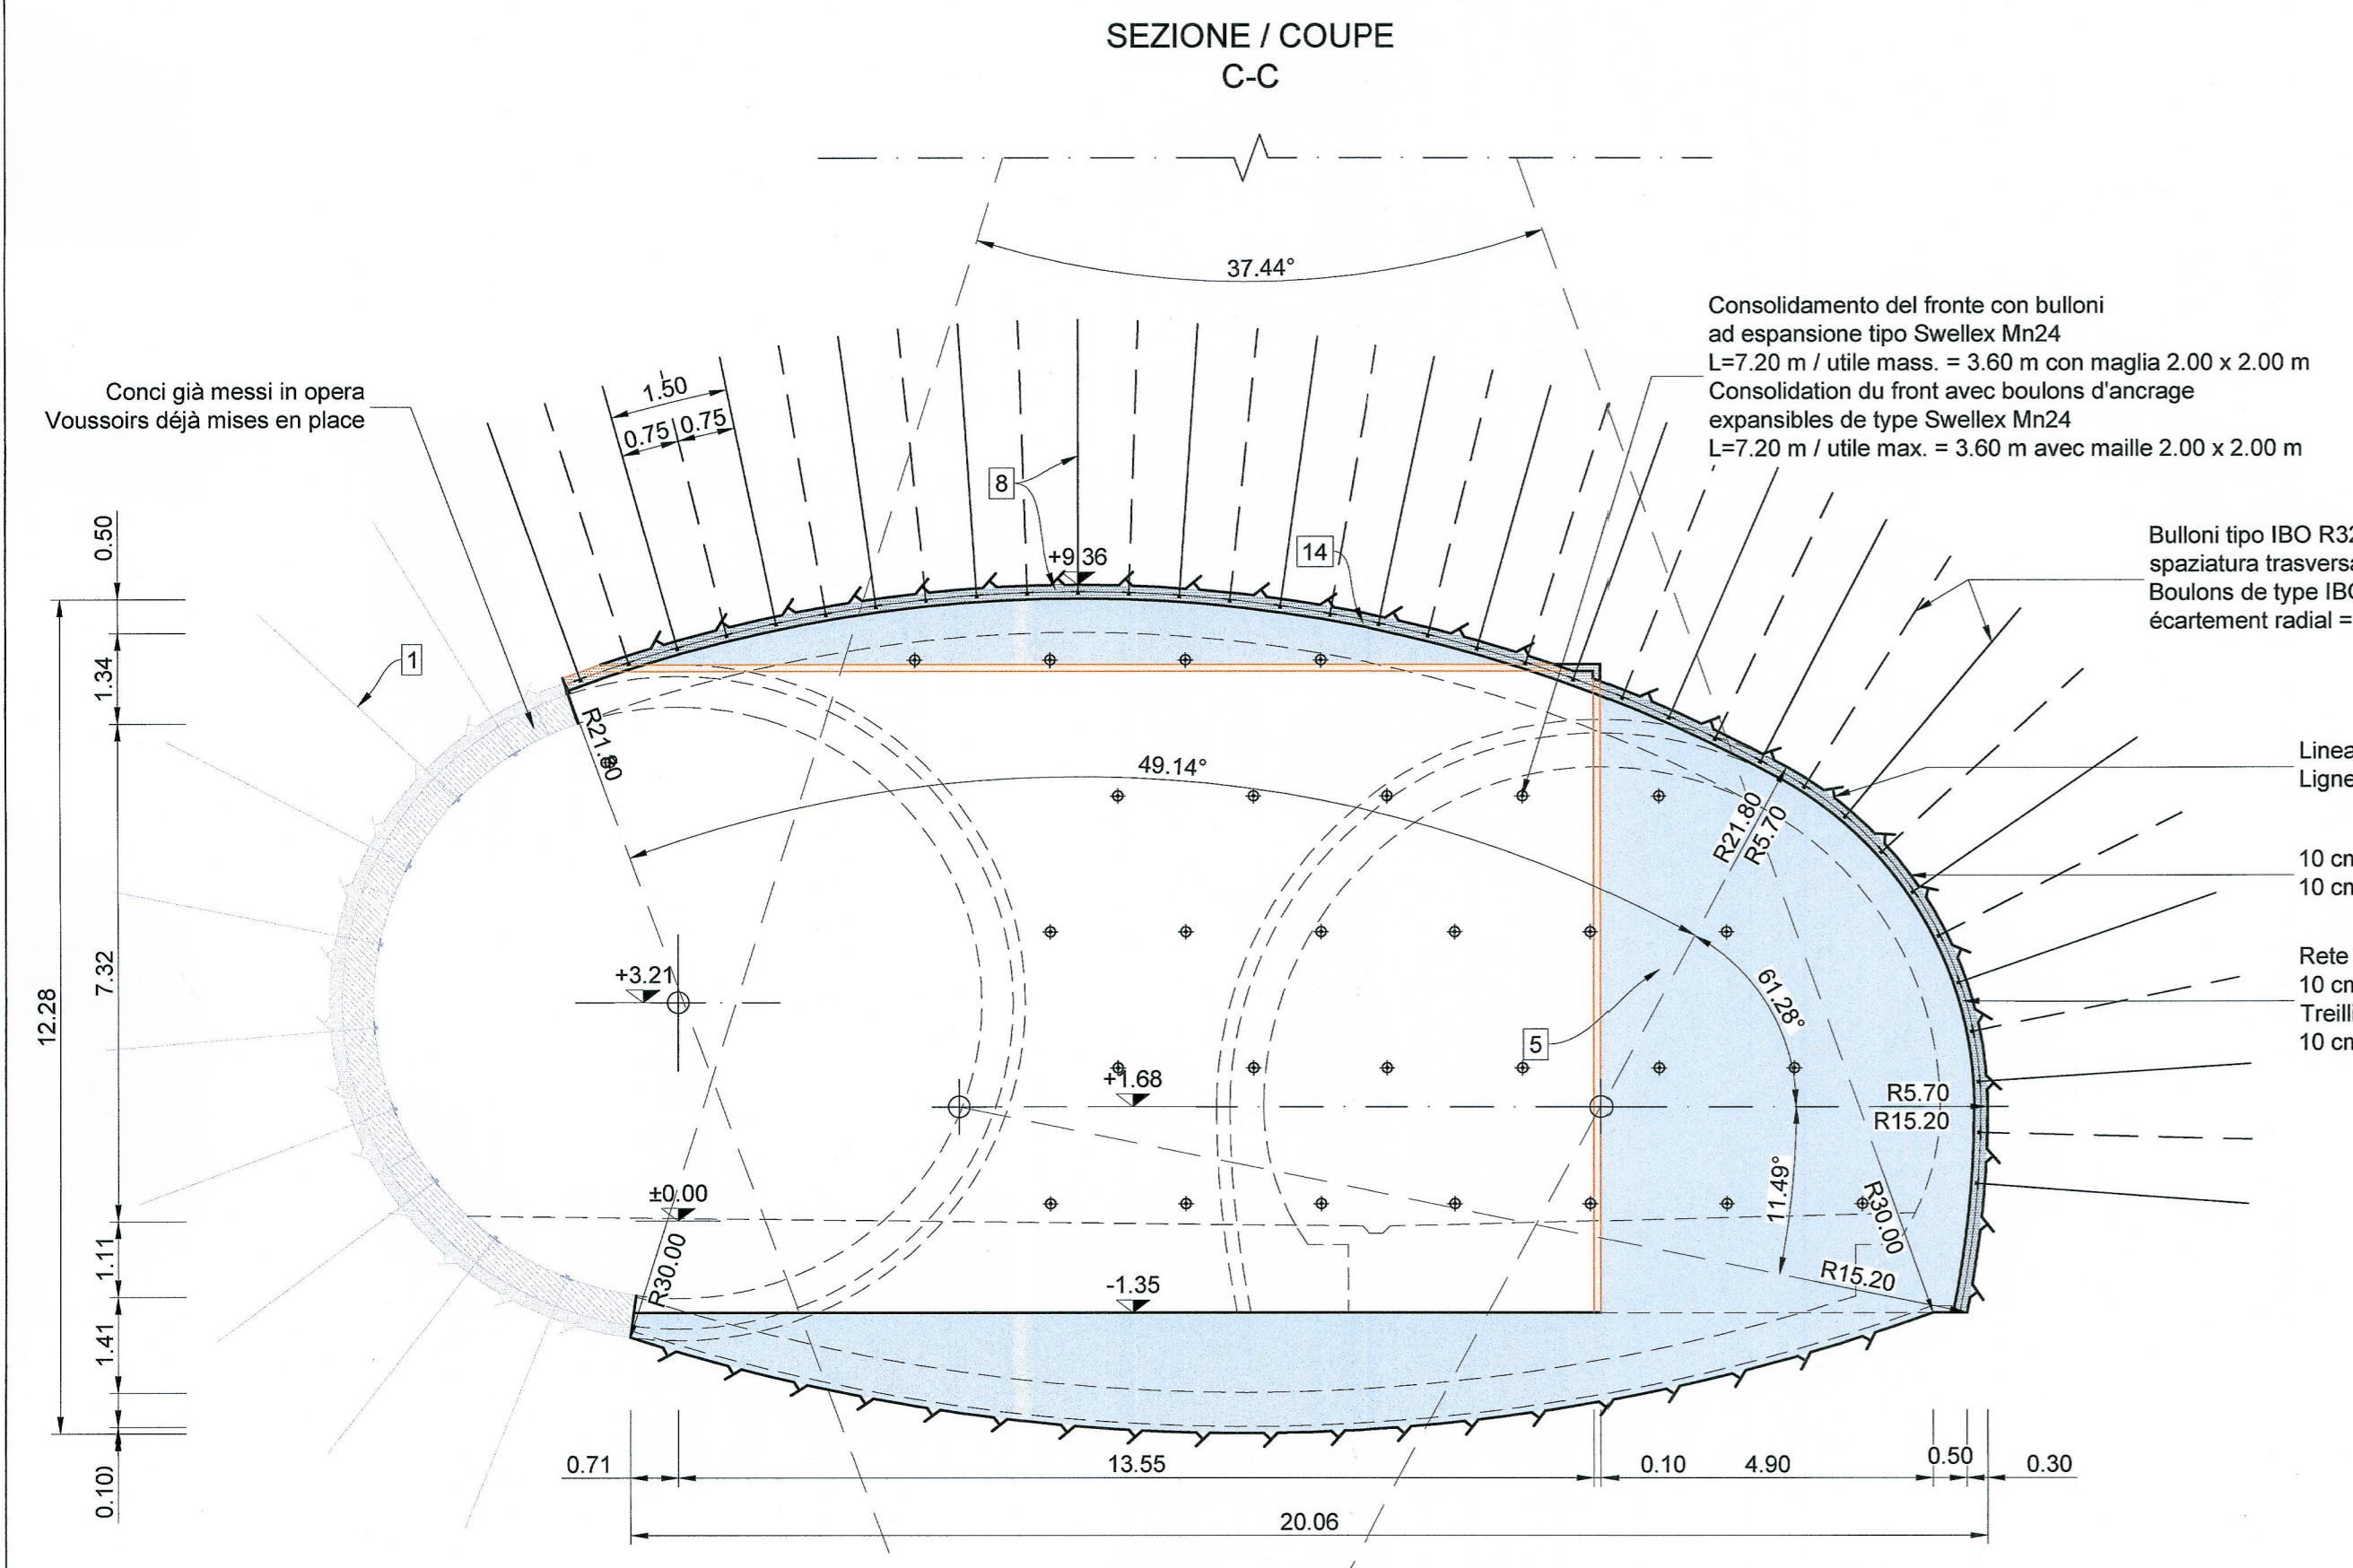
SEZIONE / COUPE
C-C

37.44°

Consolidamento del fronte con bulloni ad espansione tipo Swellex Mn24
L=7.20 m / utile mass. = 3.60 m con maglia 2.00 x 2.00 m
Consolidation du front avec boulons d'ancrage expansibles de type Swellex Mn24
L=7.20 m / utile max. = 3.60 m avec maille 2.00 x 2.00 m

Conci già messi in opera
Voussoirs déjà mises en place

Bulloni tipo IBO R32
spaziatura trasversa
Boulons de type IBO
écartement radial =

1.50
0.75 0.75
8
+9.36
14
1
R21.80
49.14°
Linea
Ligne
R21.80
R5.70
10 cm
10 cm
Rete
10 cm
Treilli
10 cm
61.28°
+3.21
5
+1.68
R5.70
R15.20
±0.00
11.49°
R30.00
R30.00
R15.20
-1.35

0.50
1.34
7.32
12.28
1.11
1.41
0.10

0.71
13.55
0.10
4.90
0.50
0.30
20.06